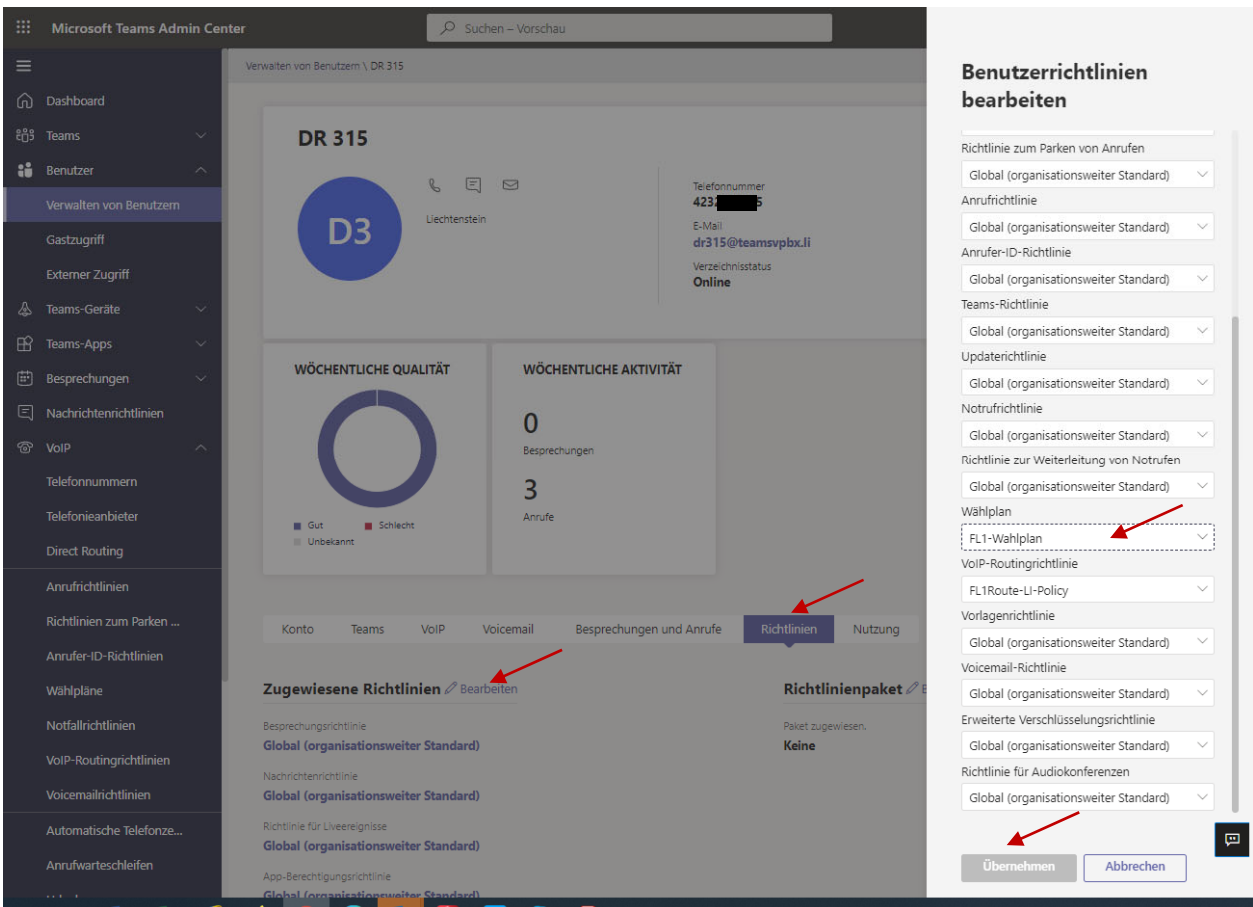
Microsoft Teams Admin Center

Suchen – Vorschau

Dashboard
Teams
Benutzer
Verwalten von Benutzern
Gastzugriff
Externer Zugriff
Teams-Geräte
Teams-Apps
Besprechungen
Nachrichtenrichtlinien
VoIP
Telefonnummern
Telefonieanbieter
Direct Routing
Anrufrichtlinien
Richtlinien zum Parken ...
Anrufer-ID-Richtlinien
Wählpläne
Notfallrichtlinien
VoIP-Routingrichtlinien
Voicemailrichtlinien
Automatische Telefonze...
Anrufwarteschleifen

Verwalten von Benutzern \ DR 315

DR 315

D3

Liechtenstein

Telefonnummer
423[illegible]5
E-Mail
dr315@teamsvpbx.li
Verzeichnisstatus
Online

WÖCHENTLICHE QUALITÄT

Gut
Schlecht
Unbekannt

WÖCHENTLICHE AKTIVITÄT

0
Besprechungen

3
Anrufe

Konto
Teams
VoIP
Voicemail
Besprechungen und Anrufe
Richtlinien
Nutzung

Zugewiesene Richtlinien Bearbeiten

Besprechungsrichtlinie
Global (organisationsweiter Standard)

Nachrichtenrichtlinie
Global (organisationsweiter Standard)

Richtlinie für Liveereignisse
Global (organisationsweiter Standard)

App-Berechtigungsrichtlinie
Global (organisationsweiter Standard)

Richtlinienpaket Be

Paket zugewiesen.
Keine

Benutzerrichtlinien bearbeiten

Richtlinie zum Parken von Anrufen
Global (organisationsweiter Standard)
Anrufrichtlinie
Global (organisationsweiter Standard)
Anrufer-ID-Richtlinie
Global (organisationsweiter Standard)
Teams-Richtlinie
Global (organisationsweiter Standard)
Updaterichtlinie
Global (organisationsweiter Standard)
Notrufrichtlinie
Global (organisationsweiter Standard)
Richtlinie zur Weiterleitung von Notrufen
Global (organisationsweiter Standard)
Wählplan
FL1-Wahlplan
VoIP-Routingrichtlinie
FL1Route-LI-Policy
Vorlagenrichtlinie
Global (organisationsweiter Standard)
Voicemail-Richtlinie
Global (organisationsweiter Standard)
Erweiterte Verschlüsselungsrichtlinie
Global (organisationsweiter Standard)
Richtlinie für Audiokonferenzen
Global (organisationsweiter Standard)

Übernehmen
Abbrechen